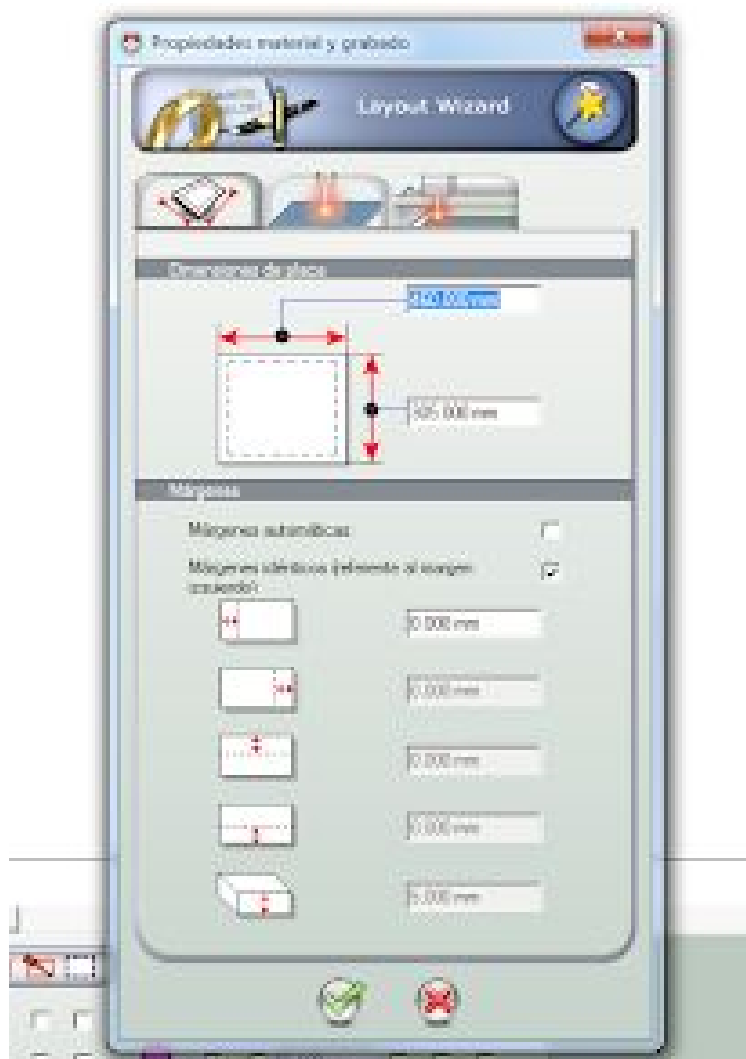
Propiedades material y grabado

Layout Wizard

Dimensiones de placa

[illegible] mm

305.000 mm

Márgenes

Márgenes automáticas

Márgenes idénticos (referente al margen izquierdo)

0.000 mm

0.000 mm

0.000 mm

0.000 mm

5.000 mm